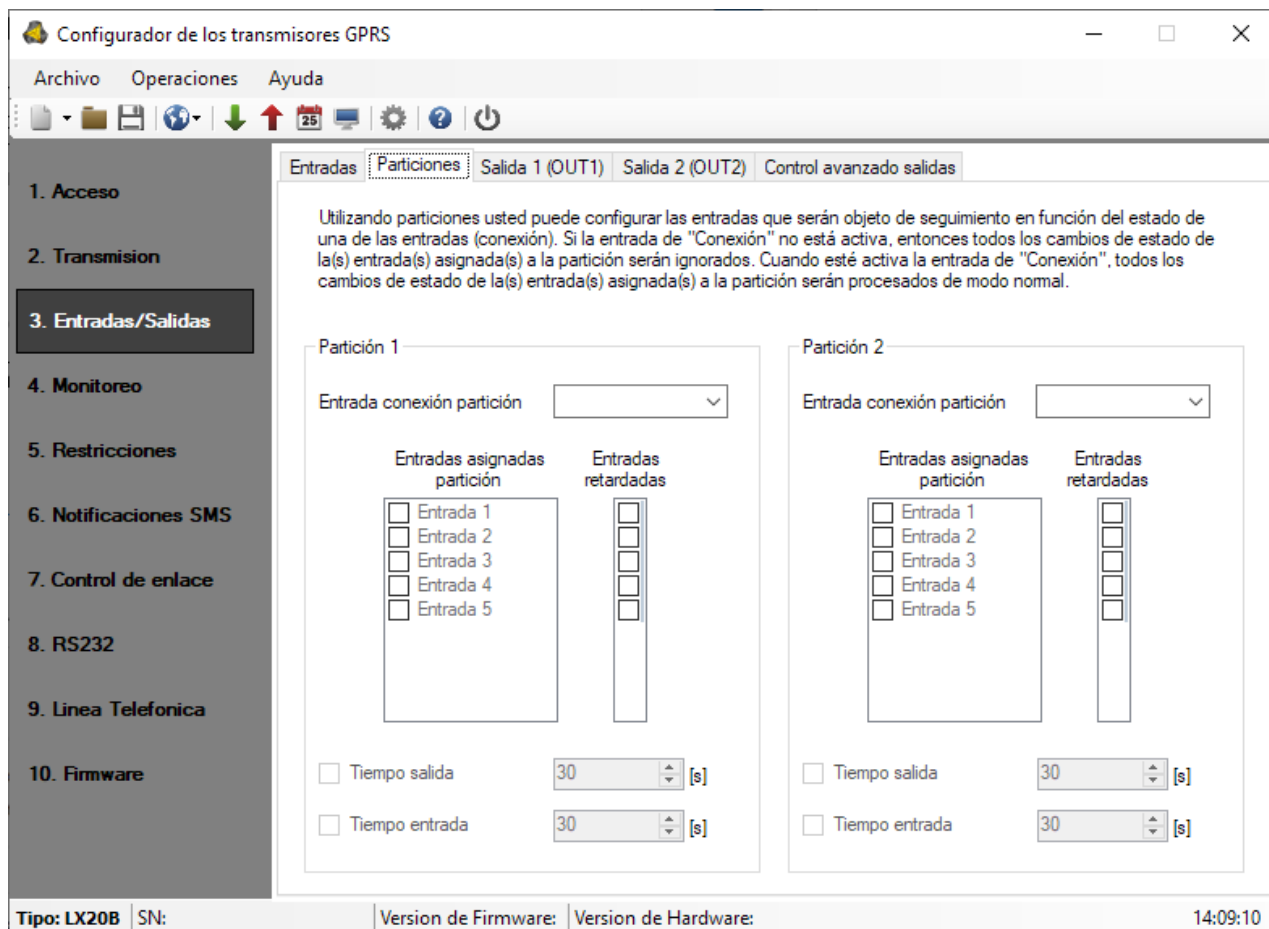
Configurador de los transmisores GPRS

Archivo Operaciones Ayuda

1. Acceso
2. Transmision
3. Entradas/Salidas
4. Monitoreo
5. Restricciones
6. Notificaciones SMS
7. Control de enlace
8. RS232
9. Linea Telefonica
10. Firmware

Entradas | Particiones | Salida 1 (OUT1) | Salida 2 (OUT2) | Control avanzado salidas

Utilizando particiones usted puede configurar las entradas que serán objeto de seguimiento en función del estado de una de las entradas (conexión). Si la entrada de "Conexión" no está activa, entonces todos los cambios de estado de la(s) entrada(s) asignada(s) a la partición serán ignorados. Cuando esté activa la entrada de "Conexión", todos los cambios de estado de la(s) entrada(s) asignada(s) a la partición serán procesados de modo normal.

Partición 1
Entrada conexión partición
Entradas asignadas partición
Entradas retardadas
Entrada 1
Entrada 2
Entrada 3
Entrada 4
Entrada 5
Tiempo salida 30 [s]
Tiempo entrada 30 [s]

Partición 2
Entrada conexión partición
Entradas asignadas partición
Entradas retardadas
Entrada 1
Entrada 2
Entrada 3
Entrada 4
Entrada 5
Tiempo salida 30 [s]
Tiempo entrada 30 [s]

Tipo: LX20B | SN: | Version de Firmware: | Version de Hardware: 14:09:10